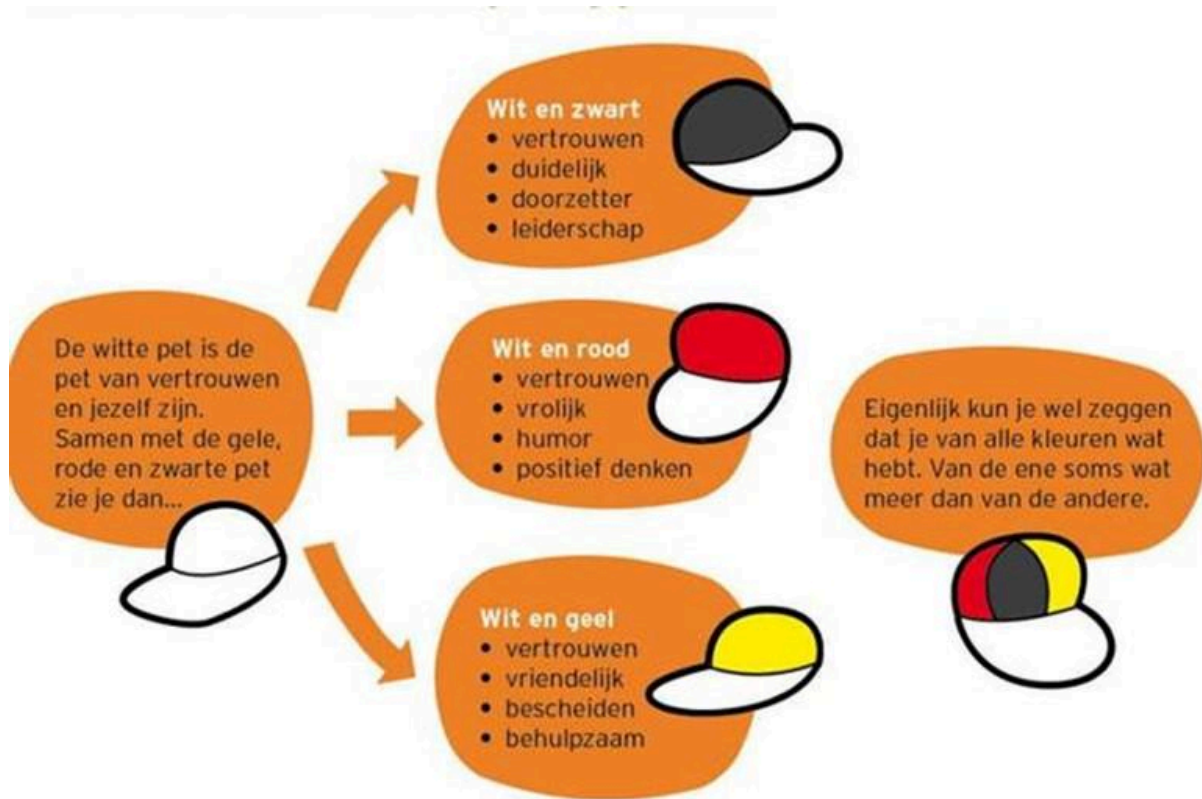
De witte pet is de pet van vertrouwen en jezelf zijn. Samen met de gele, rode en zwarte pet zie je dan...

Wit en zwart
• vertrouwen
• duidelijk
• doorzetter
• leiderschap

Wit en rood
• vertrouwen
• vrolijk
• humor
• positief denken

Wit en geel
• vertrouwen
• vriendelijk
• bescheiden
• behulpzaam

Eigenlijk kun je wel zeggen dat je van alle kleuren wat hebt. Van de ene soms wat meer dan van de andere.